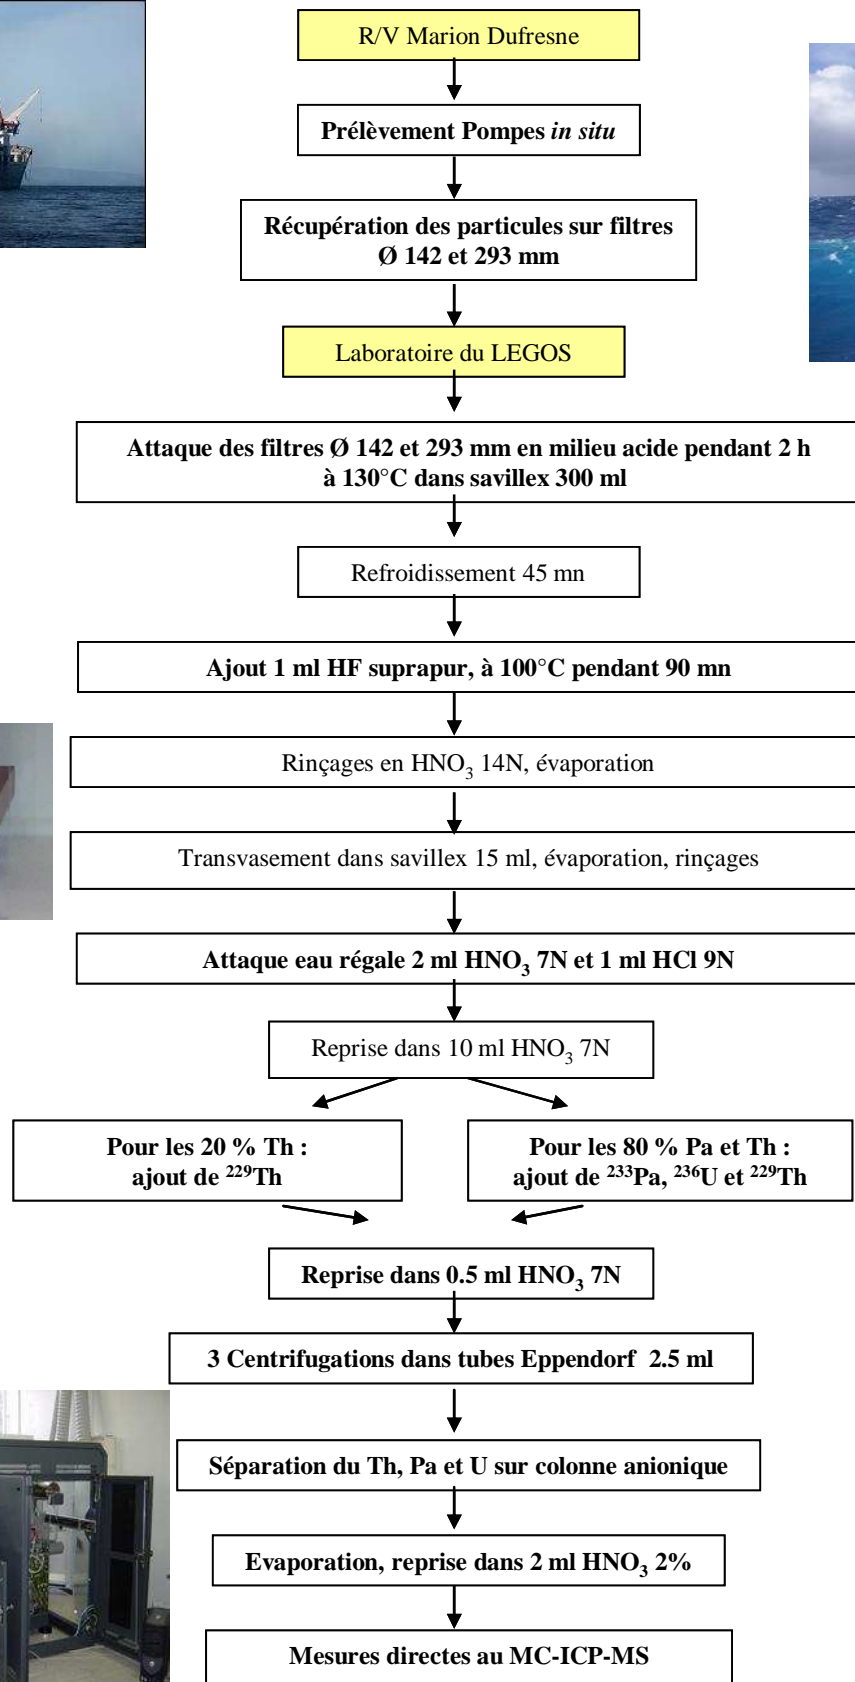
R/V Marion Dufresne

Prélèvement Pompes *in situ*

Récupération des particules sur filtres Ø 142 et 293 mm

Laboratoire du LEGOS

Attaque des filtres Ø 142 et 293 mm en milieu acide pendant 2 h à 130°C dans savillex 300 ml

Refroidissement 45 mn

Ajout 1 ml HF suprapur, à 100°C pendant 90 mn

Rinçages en $HNO_3$ 14N, évaporation

Transvasement dans savillex 15 ml, évaporation, rinçages

Attaque eau régale 2 ml $HNO_3$ 7N et 1 ml HCl 9N

Reprise dans 10 ml $HNO_3$ 7N

Pour les 20 % Th : ajout de $^{229}$Th

Pour les 80 % Pa et Th : ajout de $^{233}$Pa, $^{236}$U et $^{229}$Th

Reprise dans 0.5 ml $HNO_3$ 7N

3 Centrifugations dans tubes Eppendorf 2.5 ml

Séparation du Th, Pa et U sur colonne anionique

Evaporation, reprise dans 2 ml $HNO_3$ 2%

Mesures directes au MC-ICP-MS